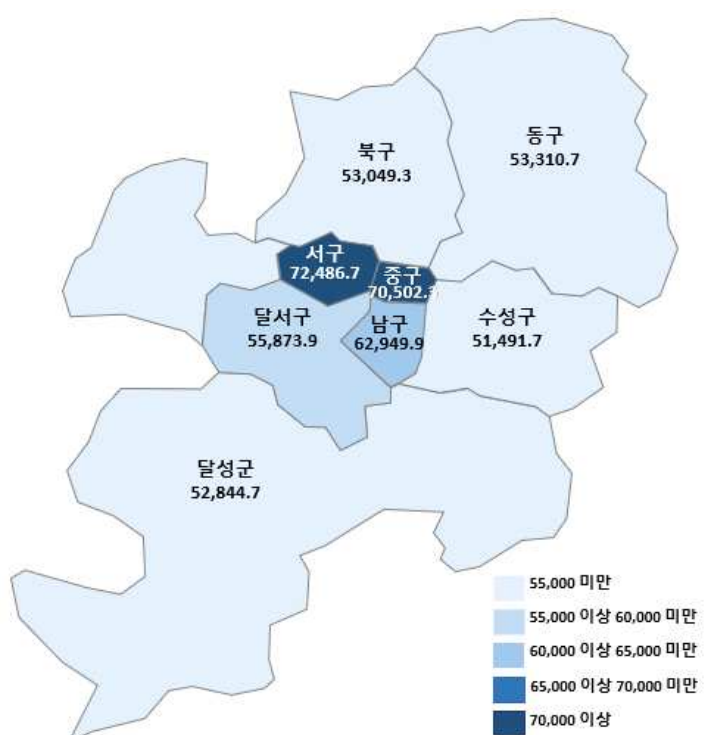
북구
53,049.3

동구
53,310.7

서구
72,486.7

중구
70,502.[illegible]

달서구
55,873.9

남구
62,949.9

수성구
51,491.7

달성군
52,844.7

55,000 미만
55,000 이상 60,000 미만
60,000 이상 65,000 미만
65,000 이상 70,000 미만
70,000 이상